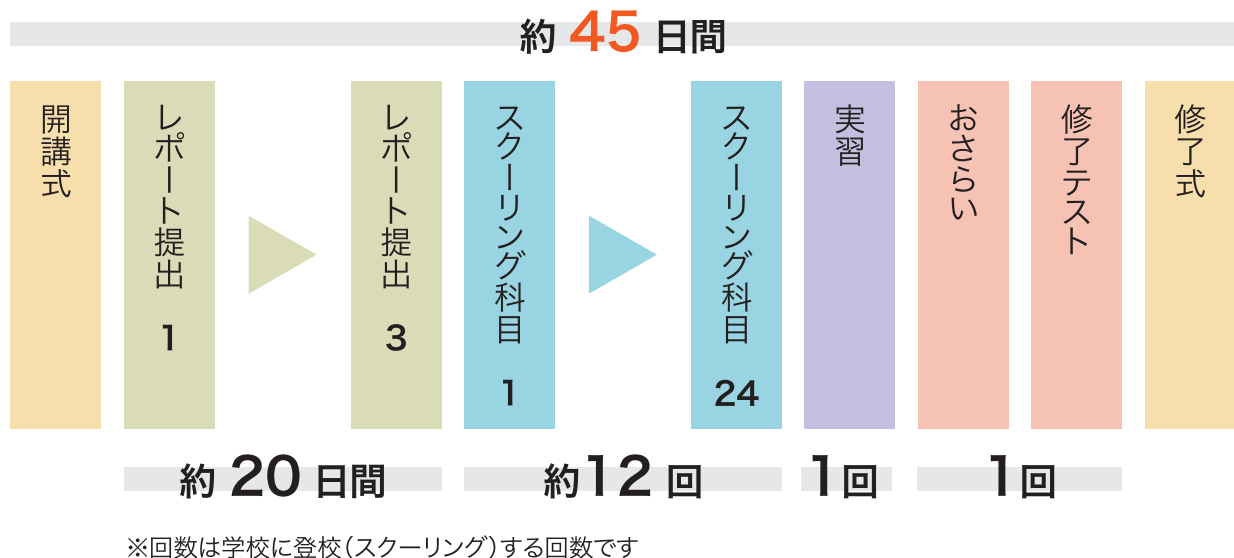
約 45 日間

開講式

レポート提出 1

レポート提出 3

スクーリング科目 1

スクーリング科目 24

実習

おさらい

修了テスト

修了式

約 20 日間

約12 回

1回

1回

※回数は学校に登校（スクーリング）する回数です